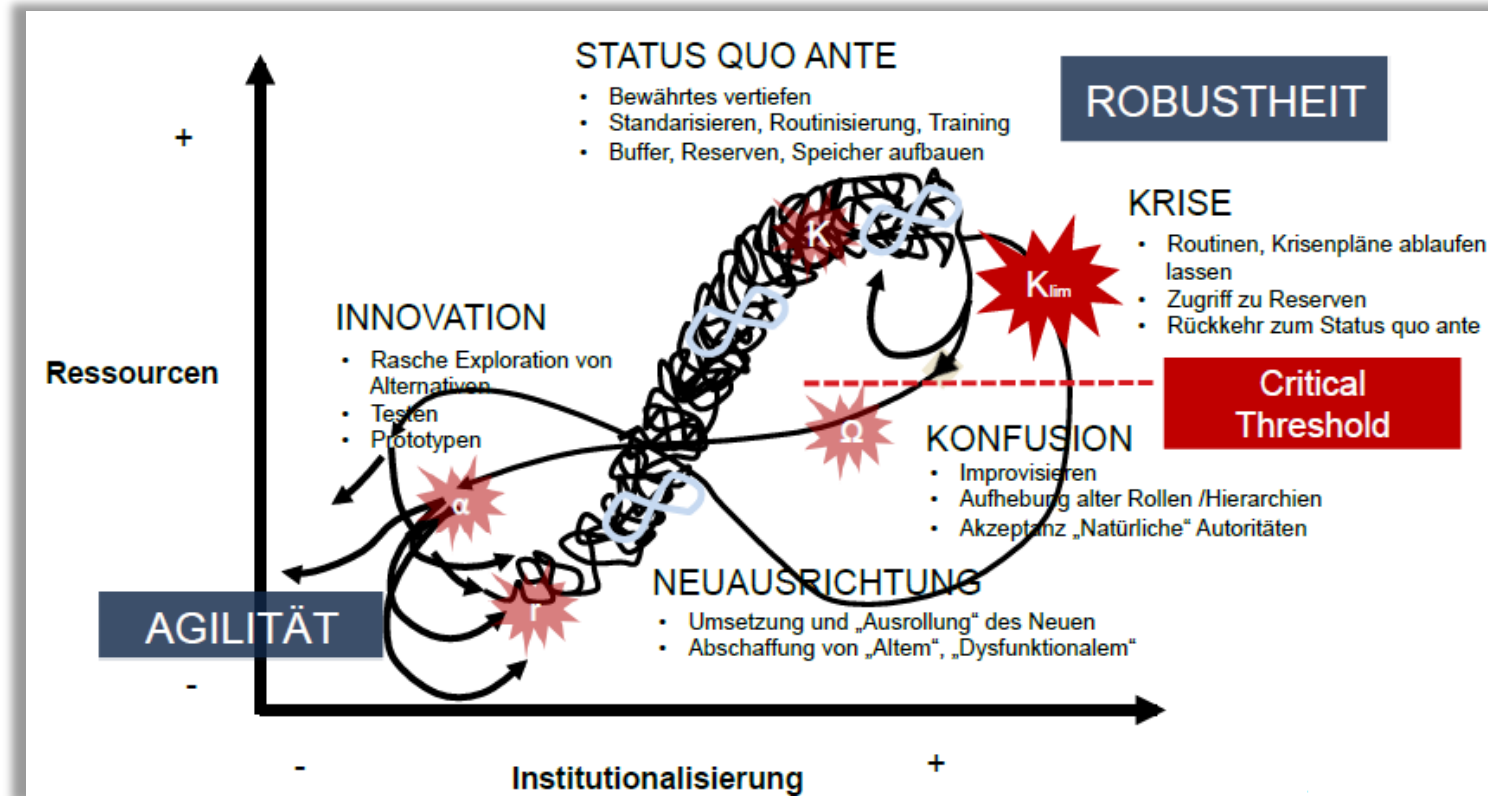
STATUS QUO ANTE
• Bewährtes vertiefen
• Standarisieren, Routinisierung, Training
• Buffer, Reserven, Speicher aufbauen

ROBUSTHEIT

+

KRISE
• Routinen, Krisenpläne ablaufen lassen
• Zugriff zu Reserven
• Rückkehr zum Status quo ante

K

$K_{lim}$

INNOVATION
• Rasche Exploration von Alternativen
• Testen
• Prototypen

Ressourcen

Critical Threshold

Ω

KONFUSION
• Improvisieren
• Aufhebung alter Rollen /Hierarchien
• Akzeptanz „Natürliche" Autoritäten

α

r

NEUAUSRICHTUNG
• Umsetzung und „Ausrollung" des Neuen
• Abschaffung von „Altem", „Dysfunktionalem"

AGILITÄT

-

-

Institutionalisierung

+